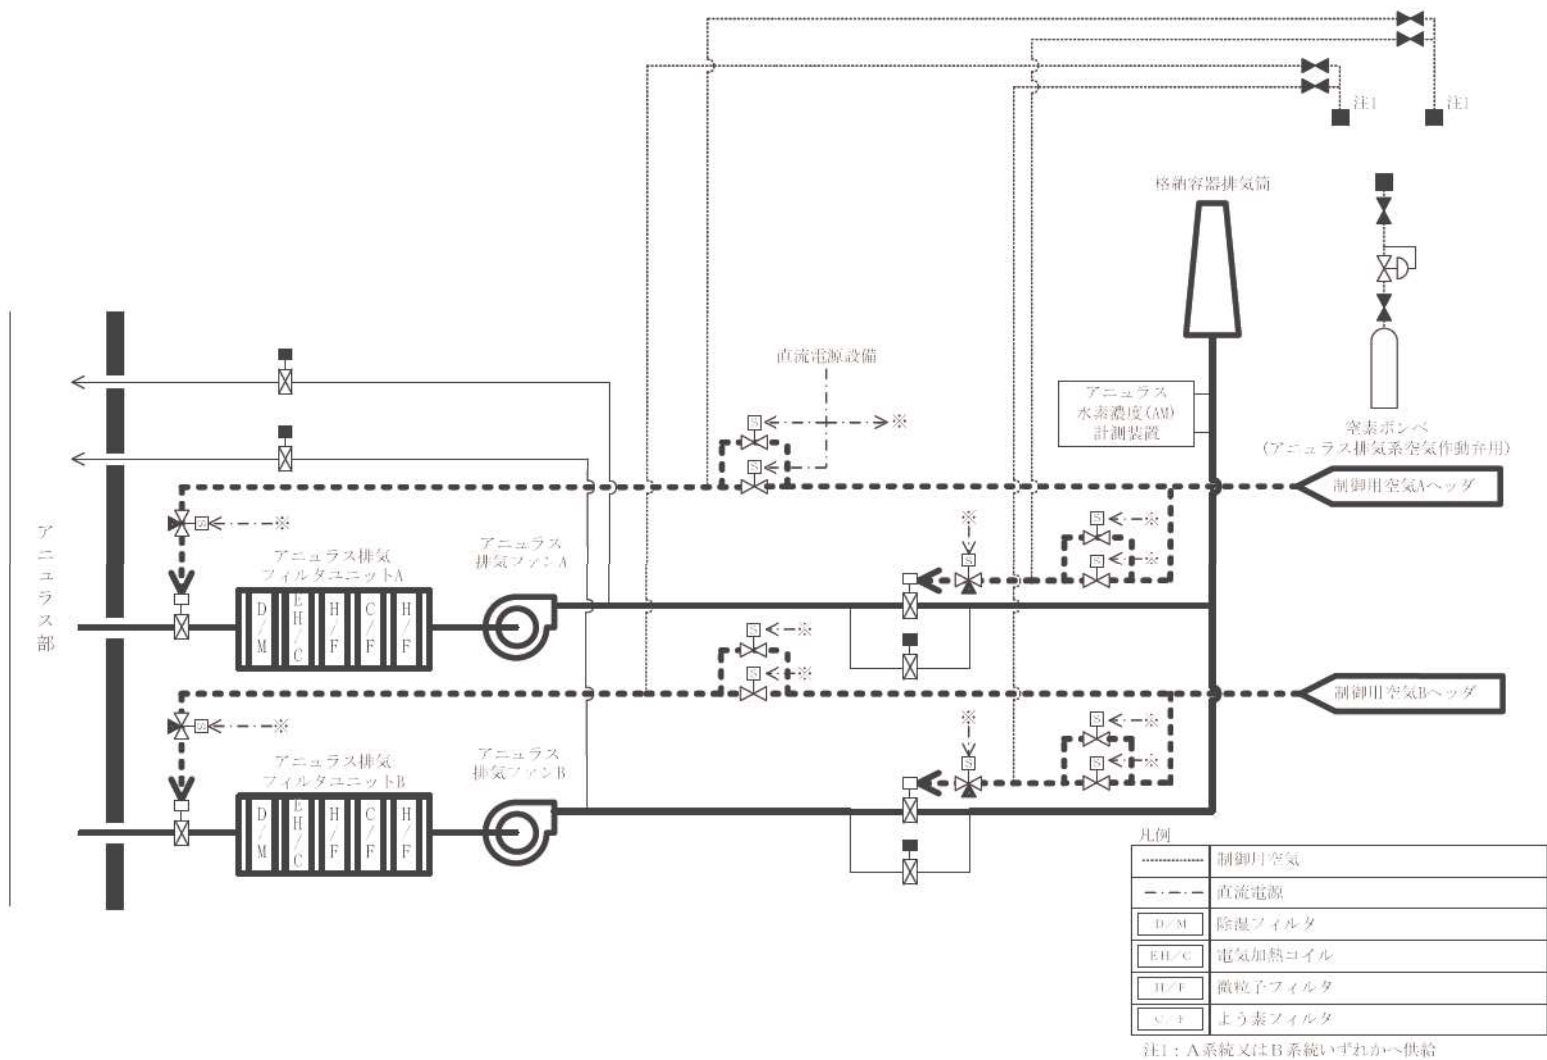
注1

注1

格納容器排気筒

直流電源設備

※

アニュラス
水素濃度(AM)
計測装置

窒素ボンベ
(アニュラス排気系空気作動弁用)

制御用空気Aヘッダ

アニュラス部

※

アニュラス排気
フィルタユニットA

アニュラス
排気ファンA

D/M

EH/C

H/F

C/F

H/F

※

※

※

※

※

※

※

制御用空気Bヘッダ

※

アニュラス排気
フィルタユニットB

アニュラス
排気ファンB

D/M

EH/C

H/F

C/F

H/F

※

※

※

凡例

| | |
|---|---|
| | 制御用空気 |
| | 直流電源 |
| D/M | 除湿フィルタ |
| EH/C | 電気加熱コイル |
| H/F | 微粒子フィルタ |
| C/F | よう素フィルタ |

注1：A系統又はB系統いずれかへ供給